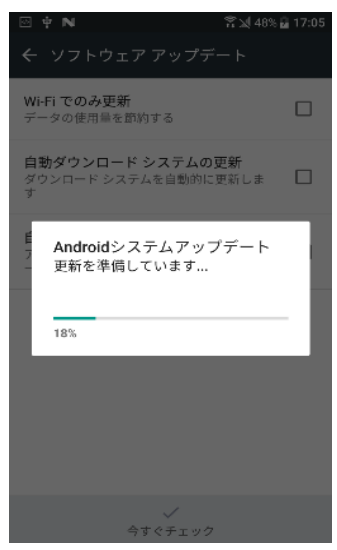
48% 17:05

← ソフトウェア アップデート

Wi-Fi でのみ更新
データの使用量を節約する

自動ダウンロード システムの更新
ダウンロード システムを自動的に更新します

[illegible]

Androidシステムアップデート
更新を準備しています...

18%

✓
今すぐチェック